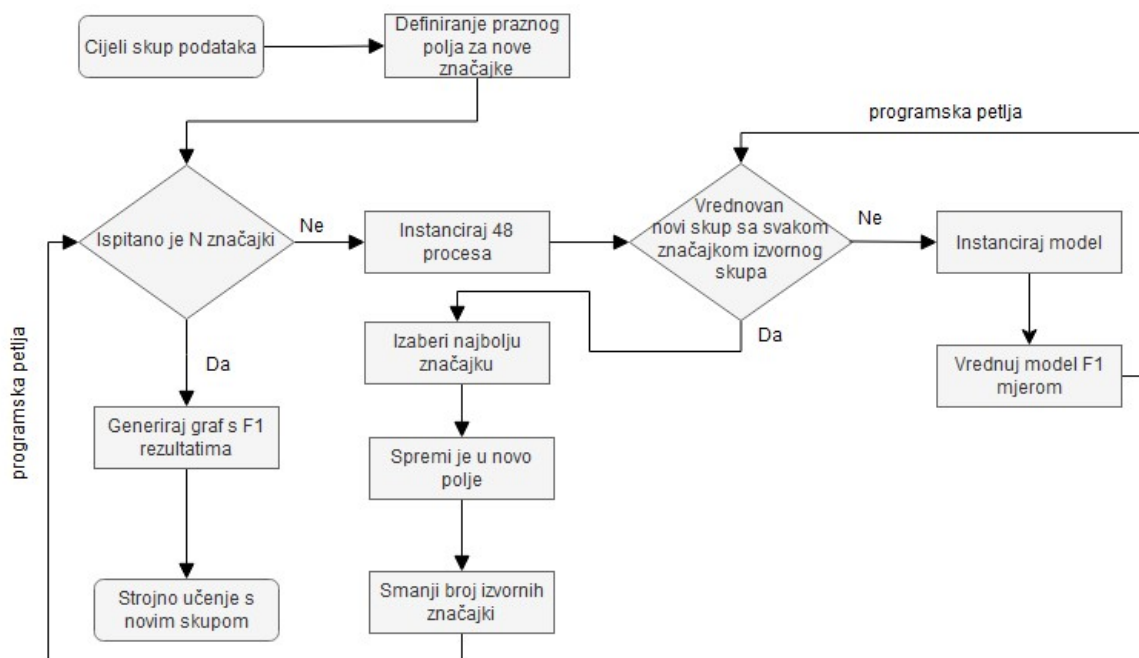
Cijeli skup podataka

Definiranje praznog polja za nove značajke

programska petlja

Ispitano je N značajki

Ne

Instanciraj 48 procesa

Vrednovan novi skup sa svakom značajkom izvornog skupa

Ne

Instanciraj model

Da

Izaberi najbolju značajku

Da

Vrednuj model F1 mjerom

programska petlja

Generiraj graf s F1 rezultatima

Spremi je u novo polje

Strojno učenje s novim skupom

Smanji broj izvornih značajki